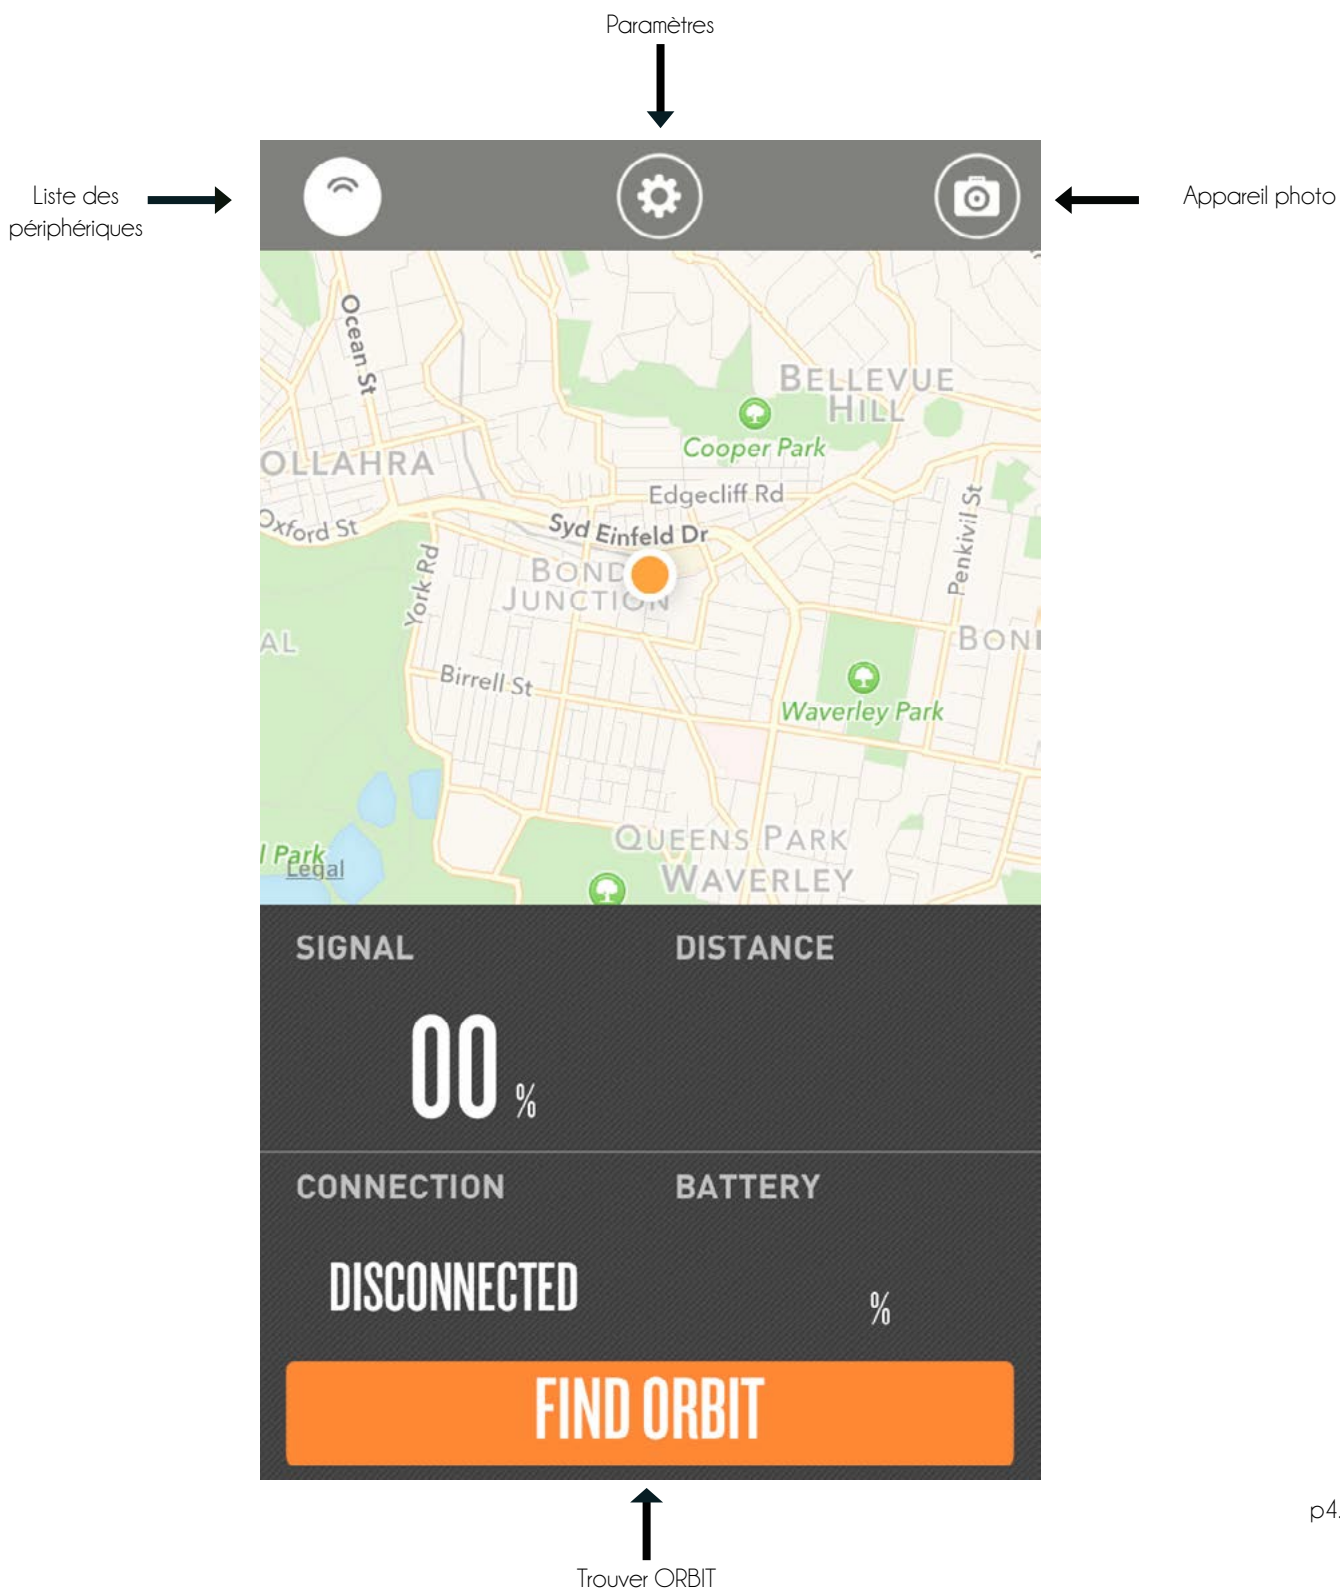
Paramètres

Liste des périphériques

Appareil photo

Ocean St

BELLEVUE HILL

Cooper Park

OLLAHRA

Edgecliff Rd

Oxford St

Syd Einfeld Dr

BOND JUNCTION

Penkivil St

York Rd

AL

BONI

Birrell St

Waverley Park

l Park

Legal

QUEENS PARK

WAVERLEY

SIGNAL

DISTANCE

00 %

CONNECTION

BATTERY

DISCONNECTED

%

FIND ORBIT

Trouver ORBIT

p4.